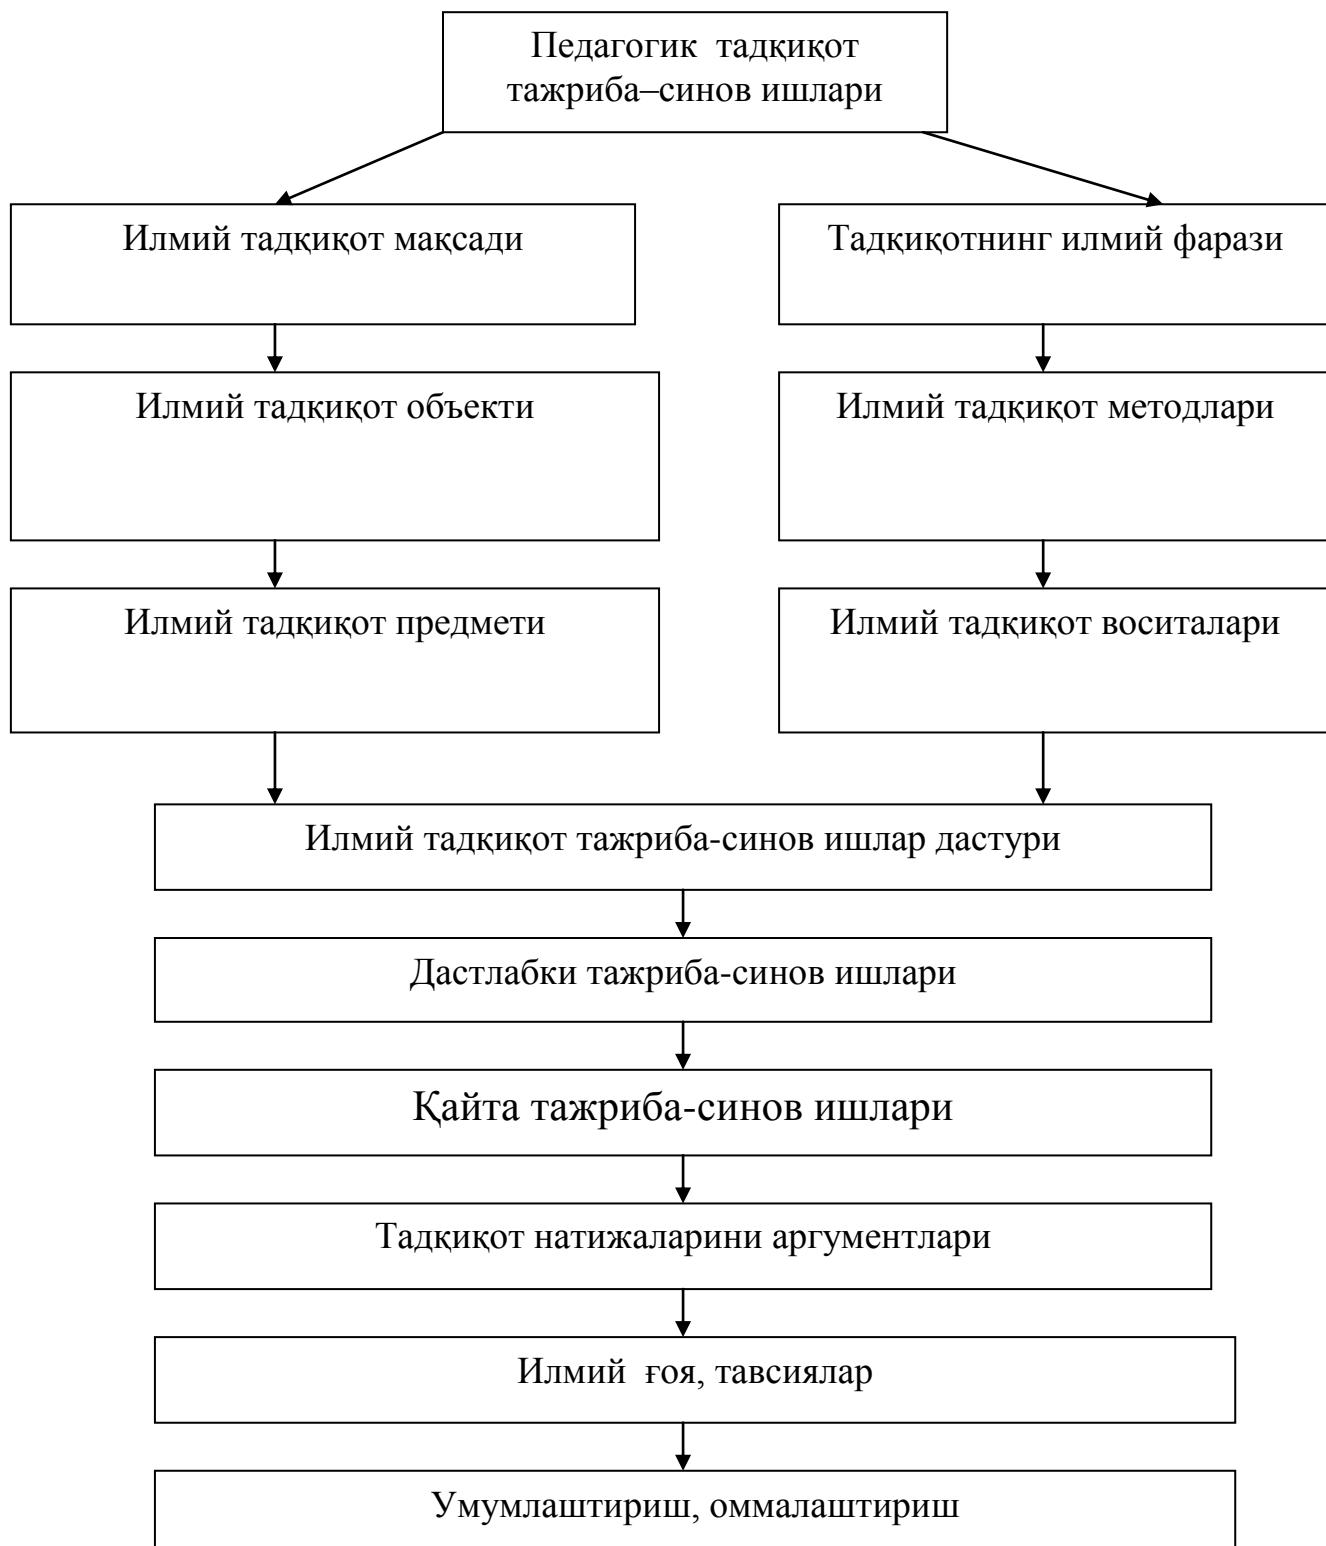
Педагогик тадқиқот тажриба–синов ишлари

Илмий тадқиқот мақсади

Тадқиқотнинг илмий фарази

Илмий тадқиқот объекти

Илмий тадқиқот методлари

Илмий тадқиқот предмети

Илмий тадқиқот воситалари

Илмий тадқиқот тажриба-синов ишлар дастури

Дастлабки тажриба-синов ишлари

Қайта тажриба-синов ишлари

Тадқиқот натижаларини аргументлари

Илмий ғоя, тавсиялар

Умумлаштириш, оммалаштириш